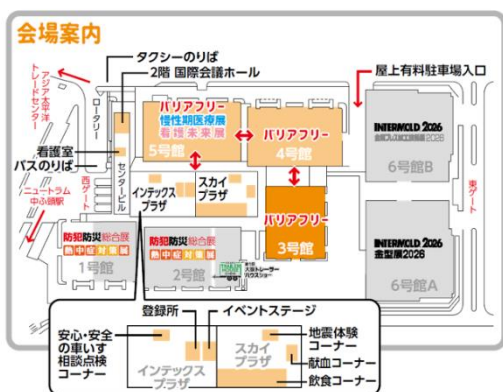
会場案内

タクシーのりば
2階 国際会議ホール
屋上有料駐車場入口
アジア太平洋トレードセンター
ロータリー
看護室
バスのりば
センタービル
西ゲート
ニュートラム中ふ頭駅
バリアフリー
慢性期医療展
看護未来展
5号館
バリアフリー
4号館
INTERMOLD 2026
6号館B
東ゲート
インテックスプラザ
スカイプラザ
バリアフリー
3号館
INTERMOLD 2026
金型展2026
6号館A
防犯防災総合展
熱中症対策展
1号館
防犯防災総合展
熱中症対策展
2号館
大阪トラックバスセンター
登録所
イベントステージ
安心・安全の車いす相談点検コーナー
インテックスプラザ
スカイプラザ
地震体験コーナー
献血コーナー
飲食コーナー